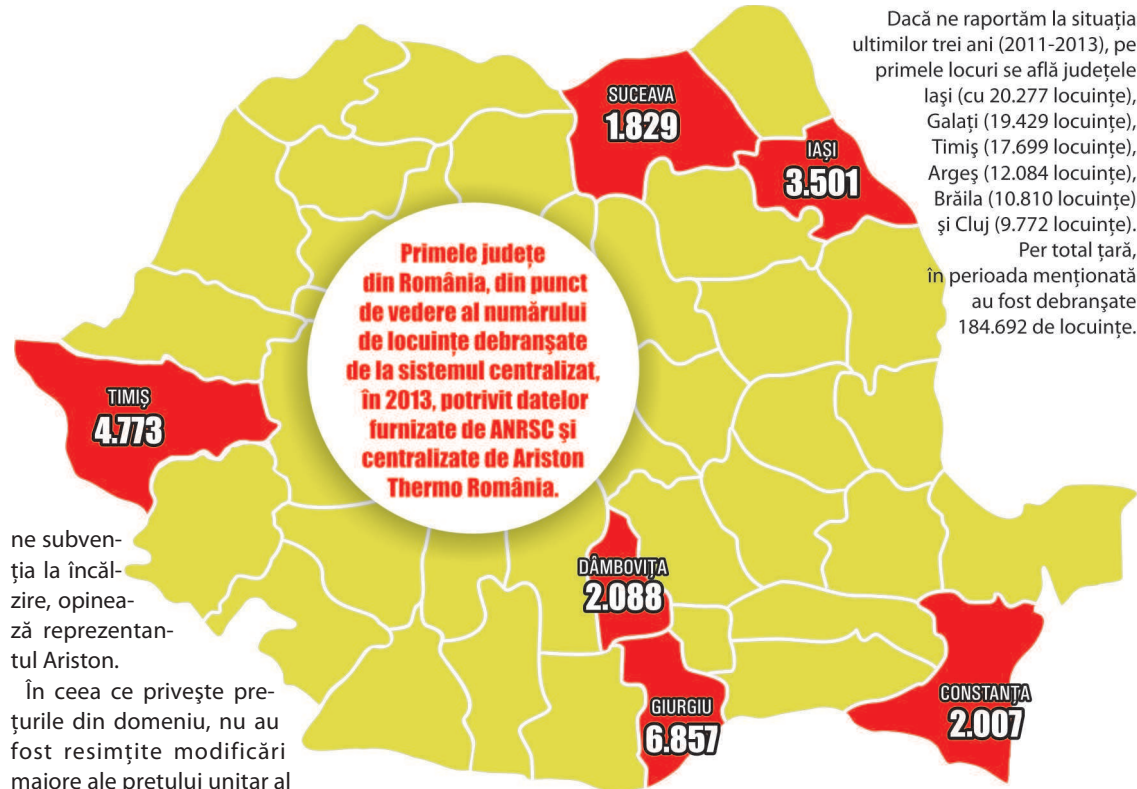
Dacă ne raportăm la situaţia ultimilor trei ani (2011-2013), pe primele locuri se află judeţele Iaşi (cu 20.277 locuinţe), Galaţi (19.429 locuinţe), Timiş (17.699 locuinţe), Argeş (12.084 locuinţe), Brăila (10.810 locuinţe) şi Cluj (9.772 locuinţe). Per total ţară, în perioada menţionată au fost debranşate 184.692 de locuinţe.

SUCEAVA
1.829

IAŞI
3.501

Primele judeţe din România, din punct de vedere al numărului de locuinţe debranşate de la sistemul centralizat, în 2013, potrivit datelor furnizate de ANRSC şi centralizate de Ariston Thermo România.

TIMIŞ
4.773

DÂMBOVIŢA
2.088

GIURGIU
6.857

CONSTANŢA
2.007

ne subvenţia la încălzire, opinează reprezentantul Ariston.

În ceea ce priveşte preţurile din domeniu, nu au fost resimţite modificări majore ale preţului unitar al